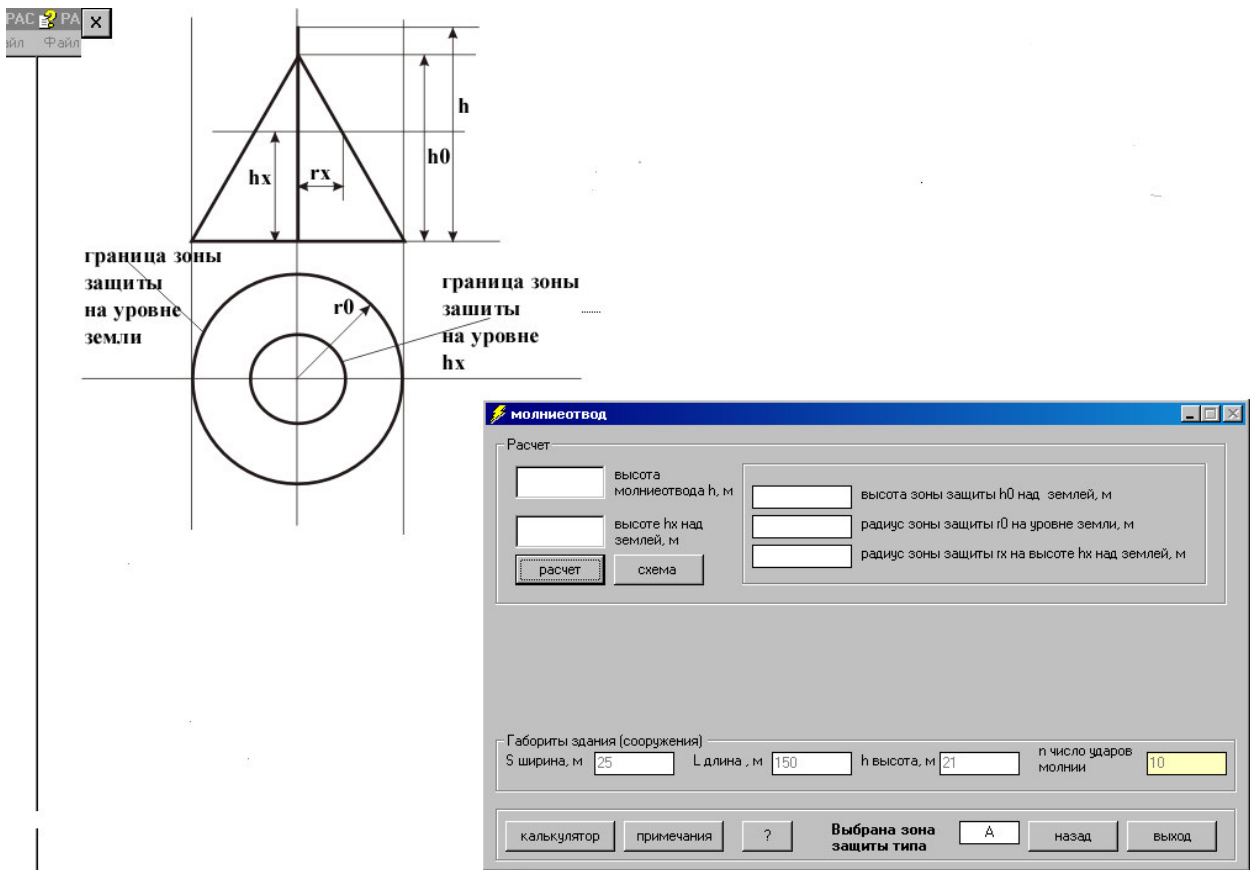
PAC PA ×
йл Файл

h
h0
hx
rx
граница зоны защиты на уровне земли
r0
граница зоны зашиты на уровне hx

молниеотвод
Расчет
высота молниеотвода h, м
высоте hx над землей, м
расчет
схема
высота зоны защиты h0 над землей, м
радиус зоны защиты r0 на уровне земли, м
радиус зоны защиты rx на высоте hx над землей, м

Габориты здания (сооружения)
S ширина, м 25
L длина , м 150
h высота, м 21
n число ударов молнии 10

калькулятор
примечания
?
Выбрана зона защиты типа
A
назад
выход